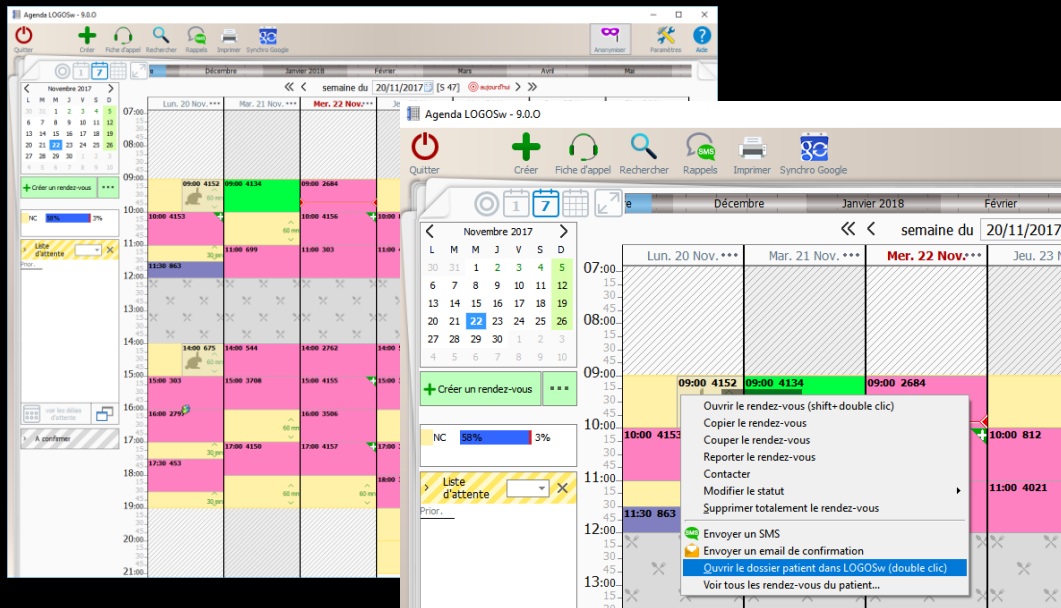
Agenda LOGOSw - 9.0.O

Quitter Créer Fiche d'appel Rechercher Rappels Imprimer Synchro Google Anonymiser Paramètres Aide

Décembre Janvier 2018 Février Mars Avril Mai

semaine du 20/11/2017 [S 47] aujourd'hui

Novembre 2017

| L | M | M | J | V | S | D |
|---|---|---|---|---|---|---|
| 30 | 31 | 1 | 2 | 3 | 4 | 5 |
| 6 | 7 | 8 | 9 | 10 | 11 | 12 |
| 13 | 14 | 15 | 16 | 17 | 18 | 19 |
| 20 | 21 | 22 | 23 | 24 | 25 | 26 |
| 27 | 28 | 29 | 30 | 1 | 2 | 3 |
| 4 | 5 | 6 | 7 | 8 | 9 | 10 |

Créer un rendez-vous

NC 58% 3%

Liste d'attente

Prior.

voir les délais d'attente

À confirmer

Lun. 20 Nov. Mar. 21 Nov. Mer. 22 Nov.

07:00 08:00 09:00 10:00 11:00 12:00 13:00 14:00 15:00 16:00 17:00 18:00 19:00 20:00 21:00

09:00 4152 09:00 4134 09:00 2684
60 mn
10:00 4153 10:00 4156
11:00 699 11:00 303
11:30 863
14:00 675 14:00 544 14:00 2762
15:00 303 15:00 3708 15:00 4155
16:00 2791 16:00 3506
17:00 4150 17:00 4157
17:30 453

Agenda LOGOSw - 9.0.O

Quitter Créer Fiche d'appel Rechercher Rappels Imprimer Synchro Google

Décembre Janvier 2018 Février

semaine du 20/11/2017

Novembre 2017

| L | M | M | J | V | S | D |
|---|---|---|---|---|---|---|
| 30 | 31 | 1 | 2 | 3 | 4 | 5 |
| 6 | 7 | 8 | 9 | 10 | 11 | 12 |
| 13 | 14 | 15 | 16 | 17 | 18 | 19 |
| 20 | 21 | 22 | 23 | 24 | 25 | 26 |
| 27 | 28 | 29 | 30 | 1 | 2 | 3 |
| 4 | 5 | 6 | 7 | 8 | 9 | 10 |

Créer un rendez-vous

NC 58% 3%

Liste d'attente

Prior.

Lun. 20 Nov. Mar. 21 Nov. Mer. 22 Nov. Jeu. 23 Nov

07:00 08:00 09:00 10:00 11:00 12:00

09:00 4152 09:00 4134 09:00 2684
10:00 4153 10:00 812
11:00 4021
11:30 863

Ouvrir le rendez-vous (shift+double clic)
Copier le rendez-vous
Couper le rendez-vous
Reporter le rendez-vous
Contacter
Modifier le statut
Supprimer totalement le rendez-vous
Envoyer un SMS
Envoyer un email de confirmation
Ouvrir le dossier patient dans LOGOSw (double clic)
Voir tous les rendez-vous du patient...